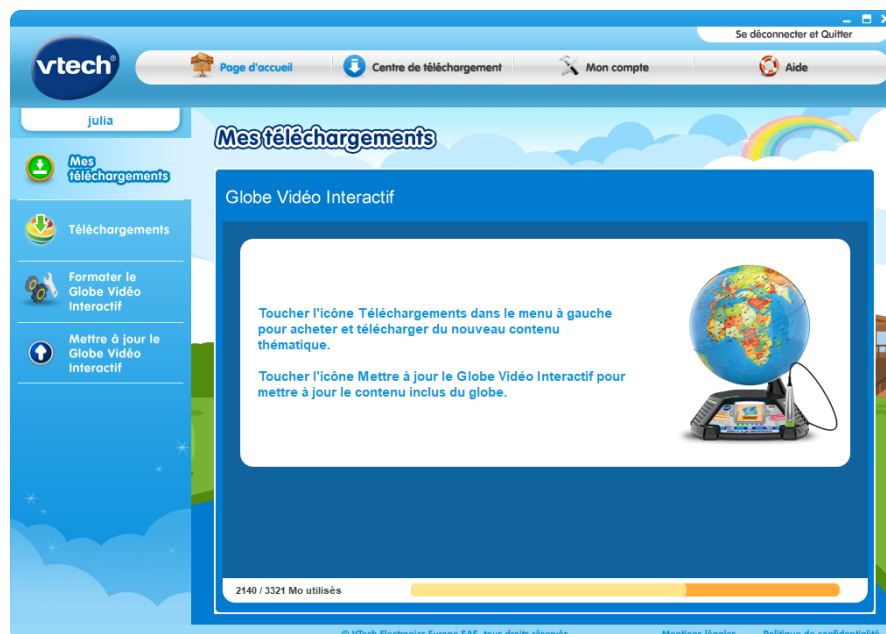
Se déconnecter et Quitter

vtech

Page d'accueil
Centre de téléchargement
Mon compte
Aide

julia

Mes téléchargements

Mes téléchargements

Téléchargements

Formater le Globe Vidéo Interactif

Mettre à jour le Globe Vidéo Interactif

Globe Vidéo Interactif

Toucher l'icône Téléchargements dans le menu à gauche pour acheter et télécharger du nouveau contenu thématique.

Toucher l'icône Mettre à jour le Globe Vidéo Interactif pour mettre à jour le contenu inclus du globe.

2140 / 3321 Mo utilisés

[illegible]